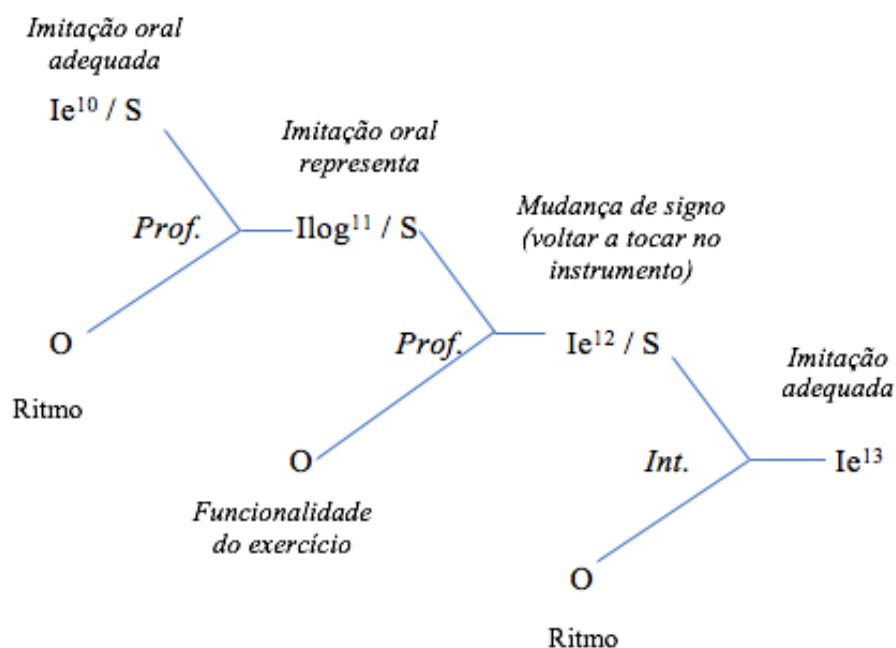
Imitação oral adequada

Ie$^{10}$ / S

Imitação oral representa

Prof.

Ilog$^{11}$ / S

Mudança de signo (voltar a tocar no instrumento)

O

Prof.

Ie$^{12}$ / S

Imitação adequada

Ritmo

O

Int.

Ie$^{13}$

Funcionalidade do exercício

O

Ritmo